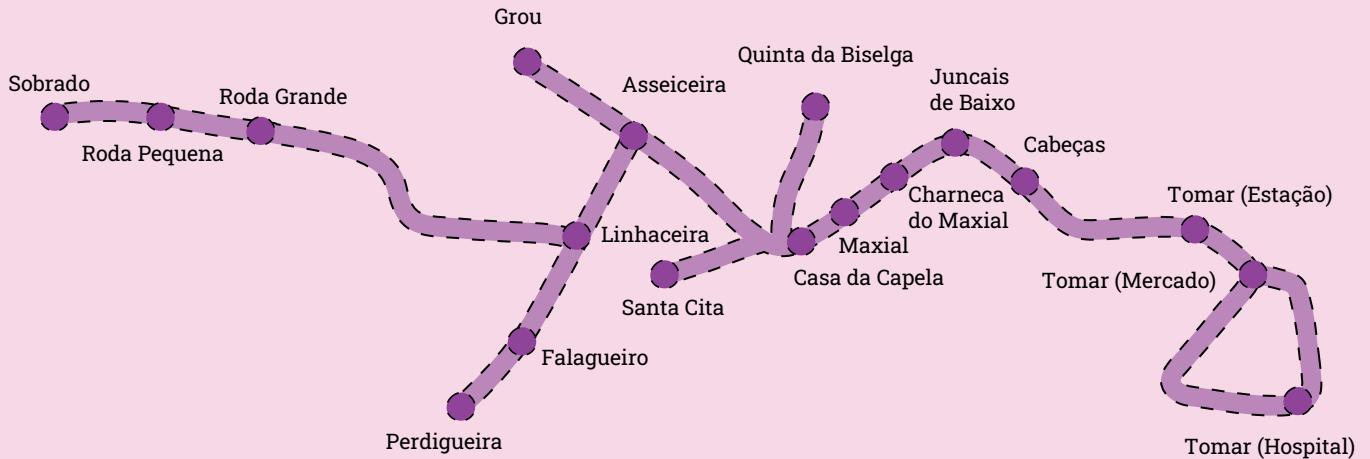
Grou

Quinta da Biselga

Sobrado

Roda Grande

Asseiceira

Juncais de Baixo

Roda Pequena

Cabeças

Charneca do Maxial

Tomar (Estação)

Linhaceira

Maxial

Casa da Capela

Tomar (Mercado)

Santa Cita

Falagueiro

Perdigueira

Tomar (Hospital)